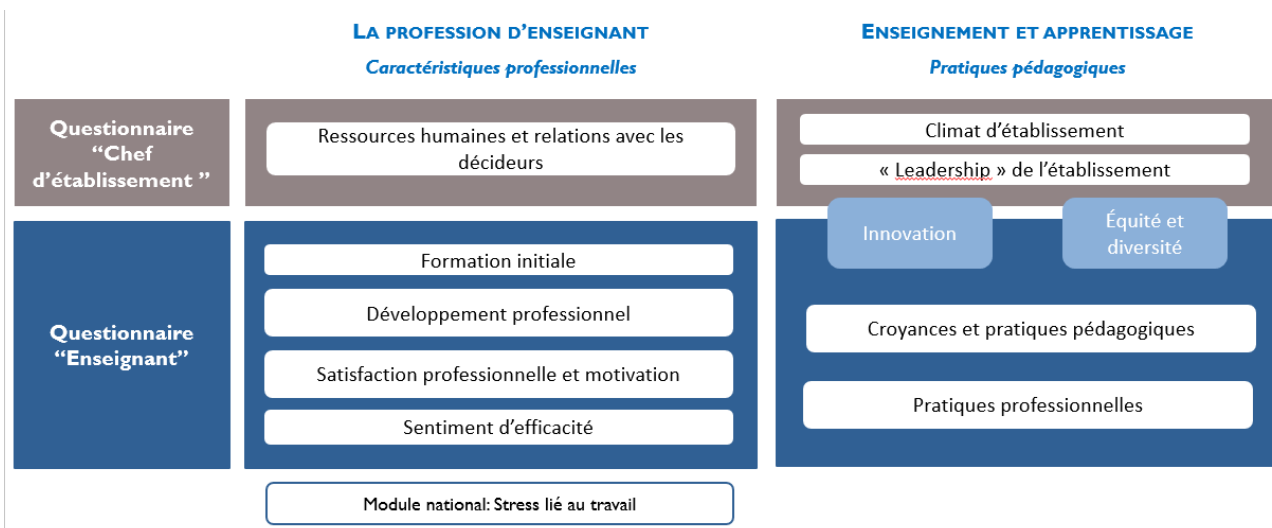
La profession d'enseignant
Caractéristiques professionnelles

Enseignement et apprentissage
Pratiques pédagogiques

Questionnaire "Chef d'établissement "

Ressources humaines et relations avec les décideurs

Climat d'établissement

« Leadership » de l'établissement

Innovation

Équité et diversité

Questionnaire "Enseignant"

Formation initiale

Développement professionnel

Satisfaction professionnelle et motivation

Sentiment d'efficacité

Croyances et pratiques pédagogiques

Pratiques professionnelles

Module national: Stress lié au travail